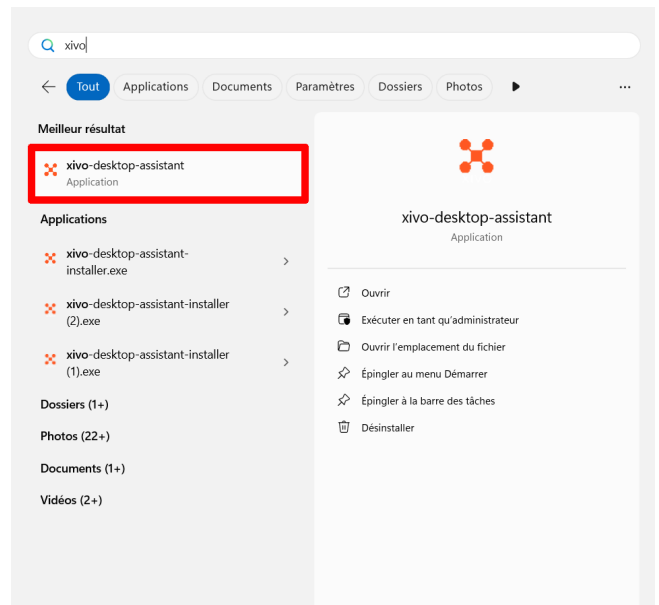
xivo

Tout Applications Documents Paramètres Dossiers Photos ...

Meilleur résultat

xivo-desktop-assistant
Application

Applications

xivo-desktop-assistant-installer.exe

xivo-desktop-assistant-installer (2).exe

xivo-desktop-assistant-installer (1).exe

Dossiers (1+)

Photos (22+)

Documents (1+)

Vidéos (2+)

xivo-desktop-assistant
Application

Ouvrir
Exécuter en tant qu'administrateur
Ouvrir l'emplacement du fichier
Épingler au menu Démarrer
Épingler à la barre des tâches
Désinstaller